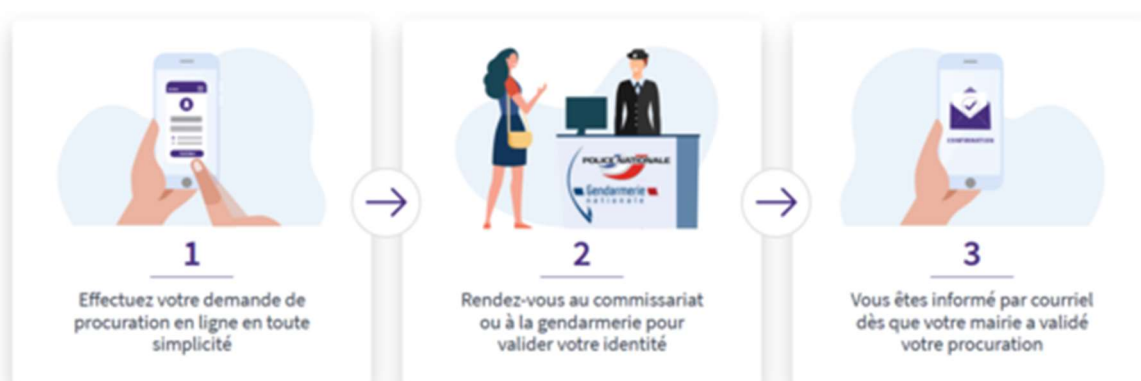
POLICE NATIONALE

Gendarmerie nationale

CONFIRMATION

1

Effectuez votre demande de procuration en ligne en toute simplicité

2

Rendez-vous au commissariat ou à la gendarmerie pour valider votre identité

3

Vous êtes informé par courriel dès que votre mairie a validé votre procuration